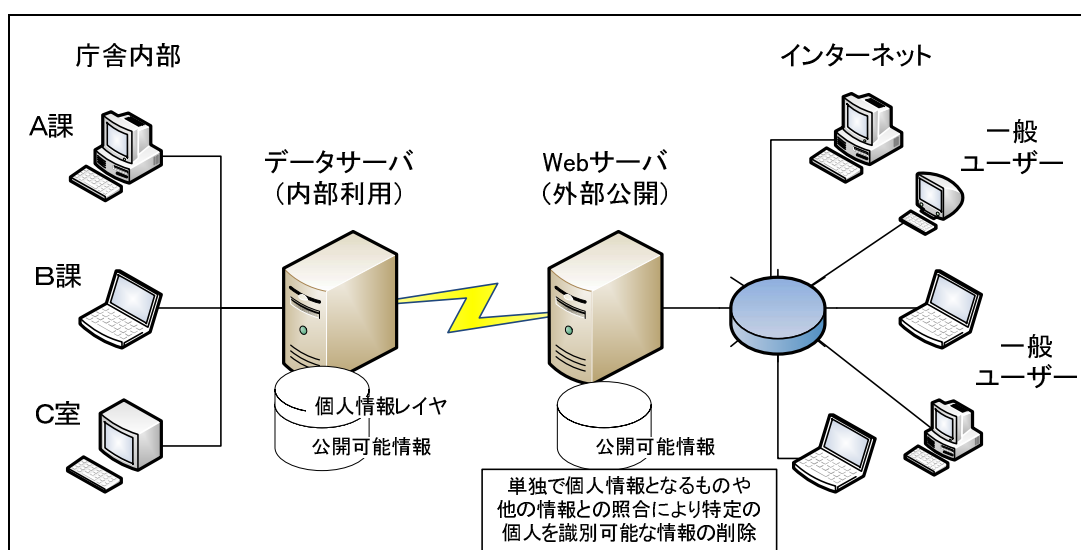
庁舎内部

A課

B課

C室

データサーバ
（内部利用）

個人情報レイヤ
公開可能情報

Webサーバ
（外部公開）

公開可能情報

単独で個人情報となるものや他の情報との照合により特定の個人を識別可能な情報の削除

インターネット

一般
ユーザー

一般
ユーザー